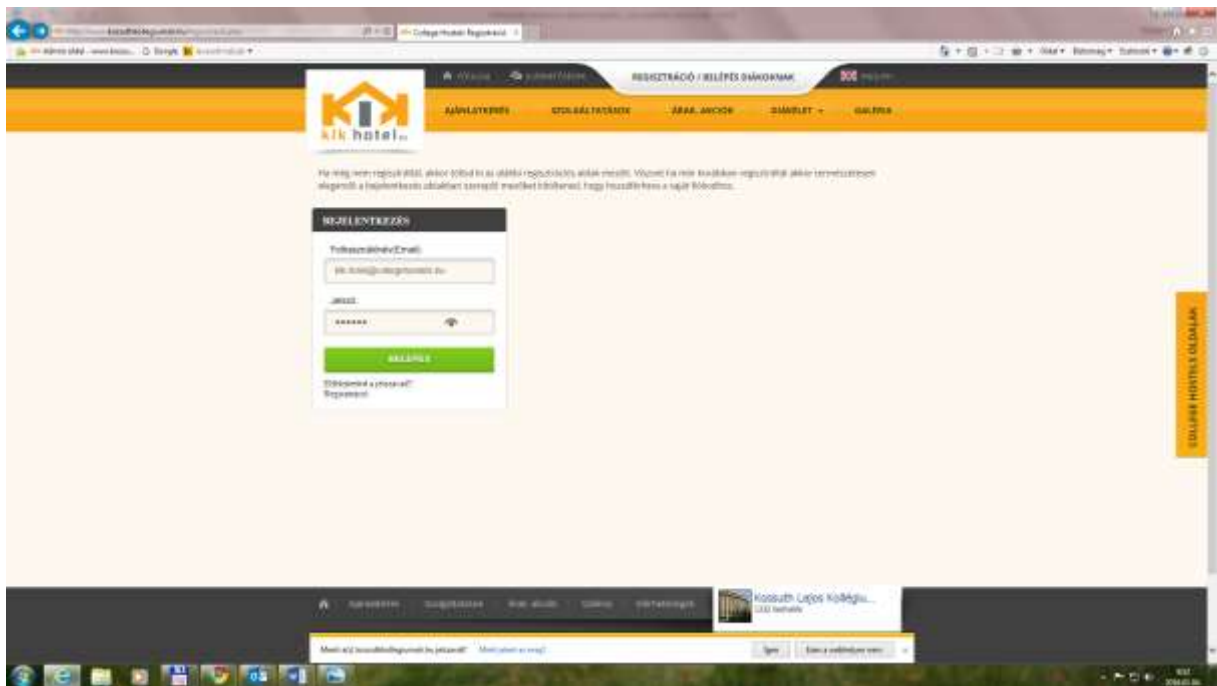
REGISZTRÁCIÓ / BELÉPÉS DIÁKOKNAK

klk hotel

AJÁNLATKÉRÉS

SZOLGÁLTATÁSOK

ÁRAK, AKCIÓK

GALÉRIA

BEJELENTKEZÉS

Felhasználónév(Email):

Jelszó:

••••••

BELÉPÉS

Elfelejtette a jelszavát?

Regisztráció

COLLEGE HOSTELS OLDALAK

Kossuth Lajos Kollégiu...

Igen